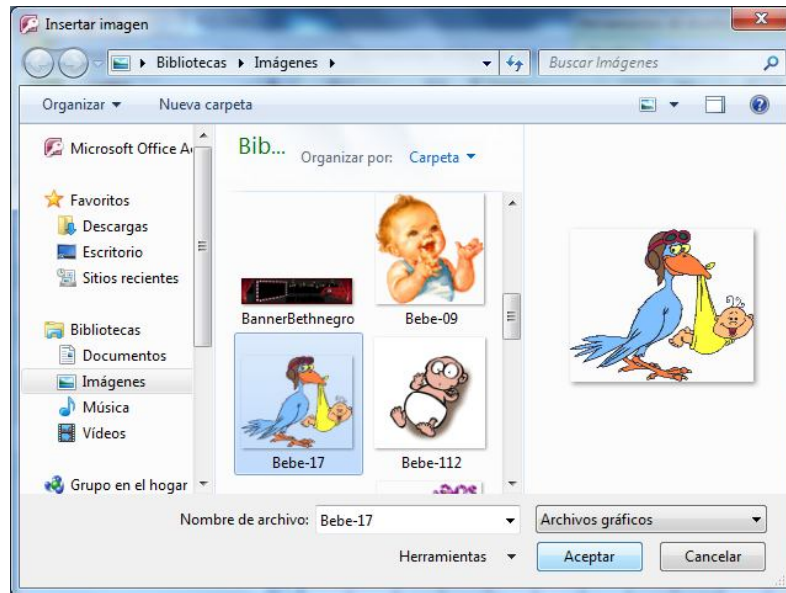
Insertar imagen

Bibliotecas ▸ Imágenes ▸

Buscar Imágenes

Organizar ▾ Nueva carpeta

Microsoft Office A

Favoritos
Descargas
Escritorio
Sitios recientes

Bibliotecas
Documentos
Imágenes
Música
Vídeos

Grupo en el hogar

Bib...

Organizar por: Carpeta ▾

BannerBethnegro
Bebe-09
Bebe-17
Bebe-112

Nombre de archivo: Bebe-17

Archivos gráficos

Herramientas ▾

Aceptar

Cancelar